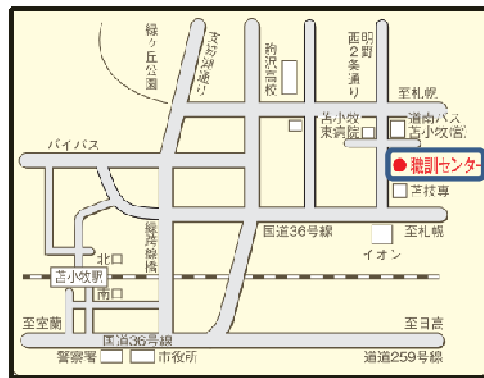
緑ヶ丘公園

双葉通り

駒沢高校

西町2条通り

至札幌

道南バス苫小牧営

苫小牧東病院

バイパス

職訓センター

苫技専

国道36号線

至札幌

イオン

北口

跨線橋

苫小牧駅

南口

至室蘭

国道36号線

至日高

警察署

市役所

国道259号線